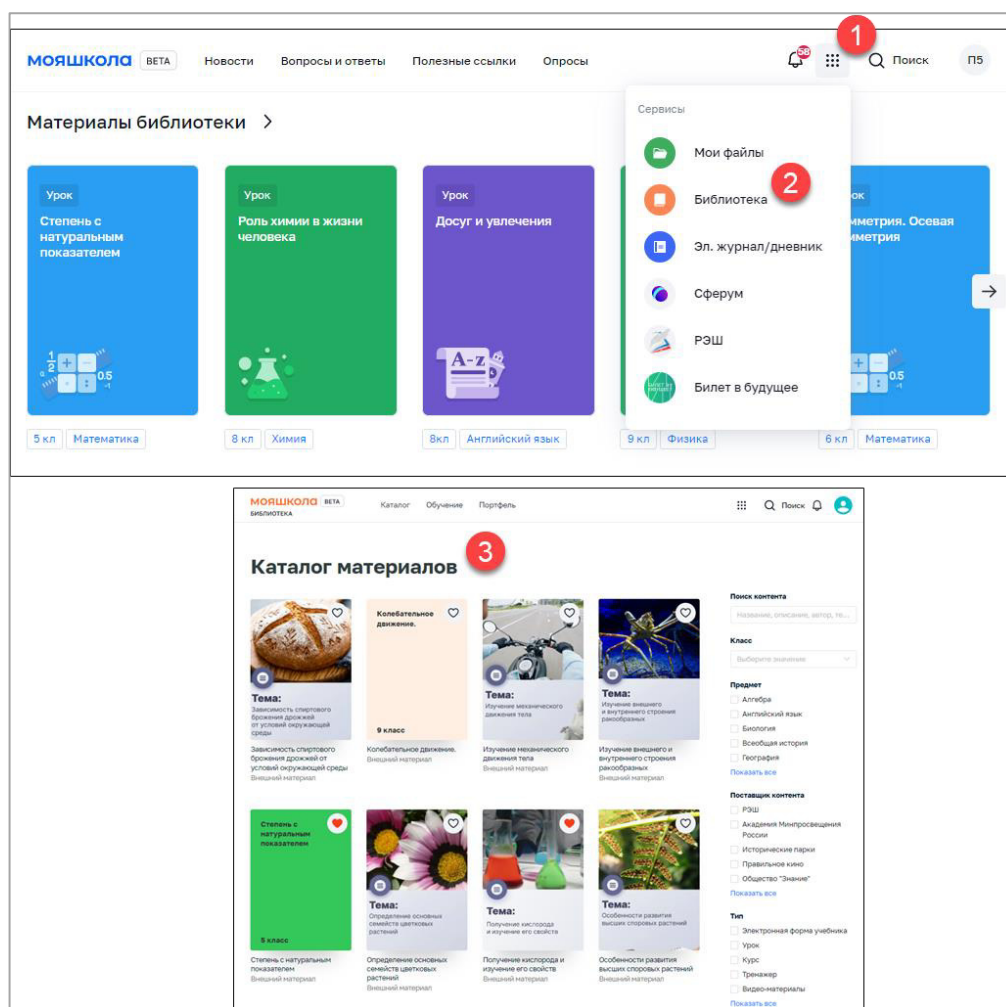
МОЯШКОЛА BETA Новости Вопросы и ответы Полезные ссылки Опросы 58 1 Поиск П5

Материалы библиотеки >

Урок
Степень с натуральным показателем
5 кл Математика

Урок
Роль химии в жизни человека
8 кл Химия

Урок
Досуг и увлечения
8кл Английский язык

9 кл Физика

ок
мметрия. Осевая мметрия
6 кл Математика

Сервисы
Мои файлы
Библиотека 2
Эл. журнал/дневник
Сферум
РЭШ
Билет в будущее

МОЯШКОЛА BETA БИБЛИОТЕКА Каталог Обучение Портфель Поиск

Каталог материалов 3

Тема: Зависимость спиртового брожения дрожжей от условий окружающей среды
Зависимость спиртового брожения дрожжей от условий окружающей среды
Внешний материал

Колебательное движение. 9 класс
Колебательное движение.
Внешний материал

Тема: Изучение механического движения тела
Изучение механического движения тела
Внешний материал

Тема: Изучение внешнего и внутреннего строения ракообразных
Изучение внешнего и внутреннего строения ракообразных
Внешний материал

Степень с натуральным показателем 5 класс
Степень с натуральным показателем
Внешний материал

Тема: Определение основных семейств цветковых растений
Определение основных семейств цветковых растений
Внешний материал

Тема: Получение кислорода и изучение его свойств
Получение кислорода и изучение его свойств
Внешний материал

Тема: Особенности развития высших споровых растений
Особенности развития высших споровых растений
Внешний материал

Поиск контента
Название, описание, автор, те...
Класс
Выберите значение
Предмет
Алгебра
Английский язык
Биология
Всеобщая история
География
Показать все
Поставщик контента
РЭШ
Академия Минпросвещения России
Исторические парки
Правильное кино
Общество "Знание"
Показать все
Тип
Электронная форма учебника
Урок
Курс
Тренажер
Видео-материалы
Показать все